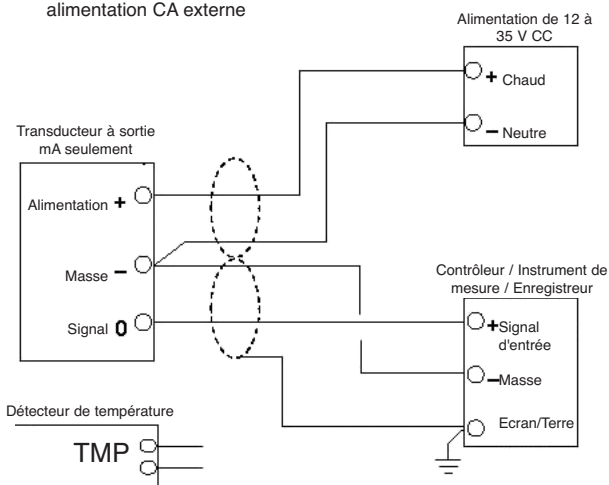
alimentation CA externe

Alimentation de 12 à 35 V CC

+ Chaud

– Neutre

Transducteur à sortie mA seulement

Alimentation +

Masse –

Signal 0

Contrôleur / Instrument de mesure / Enregistreur

+ Signal d'entrée

– Masse

Ecran/Terre

Détecteur de température

TMP